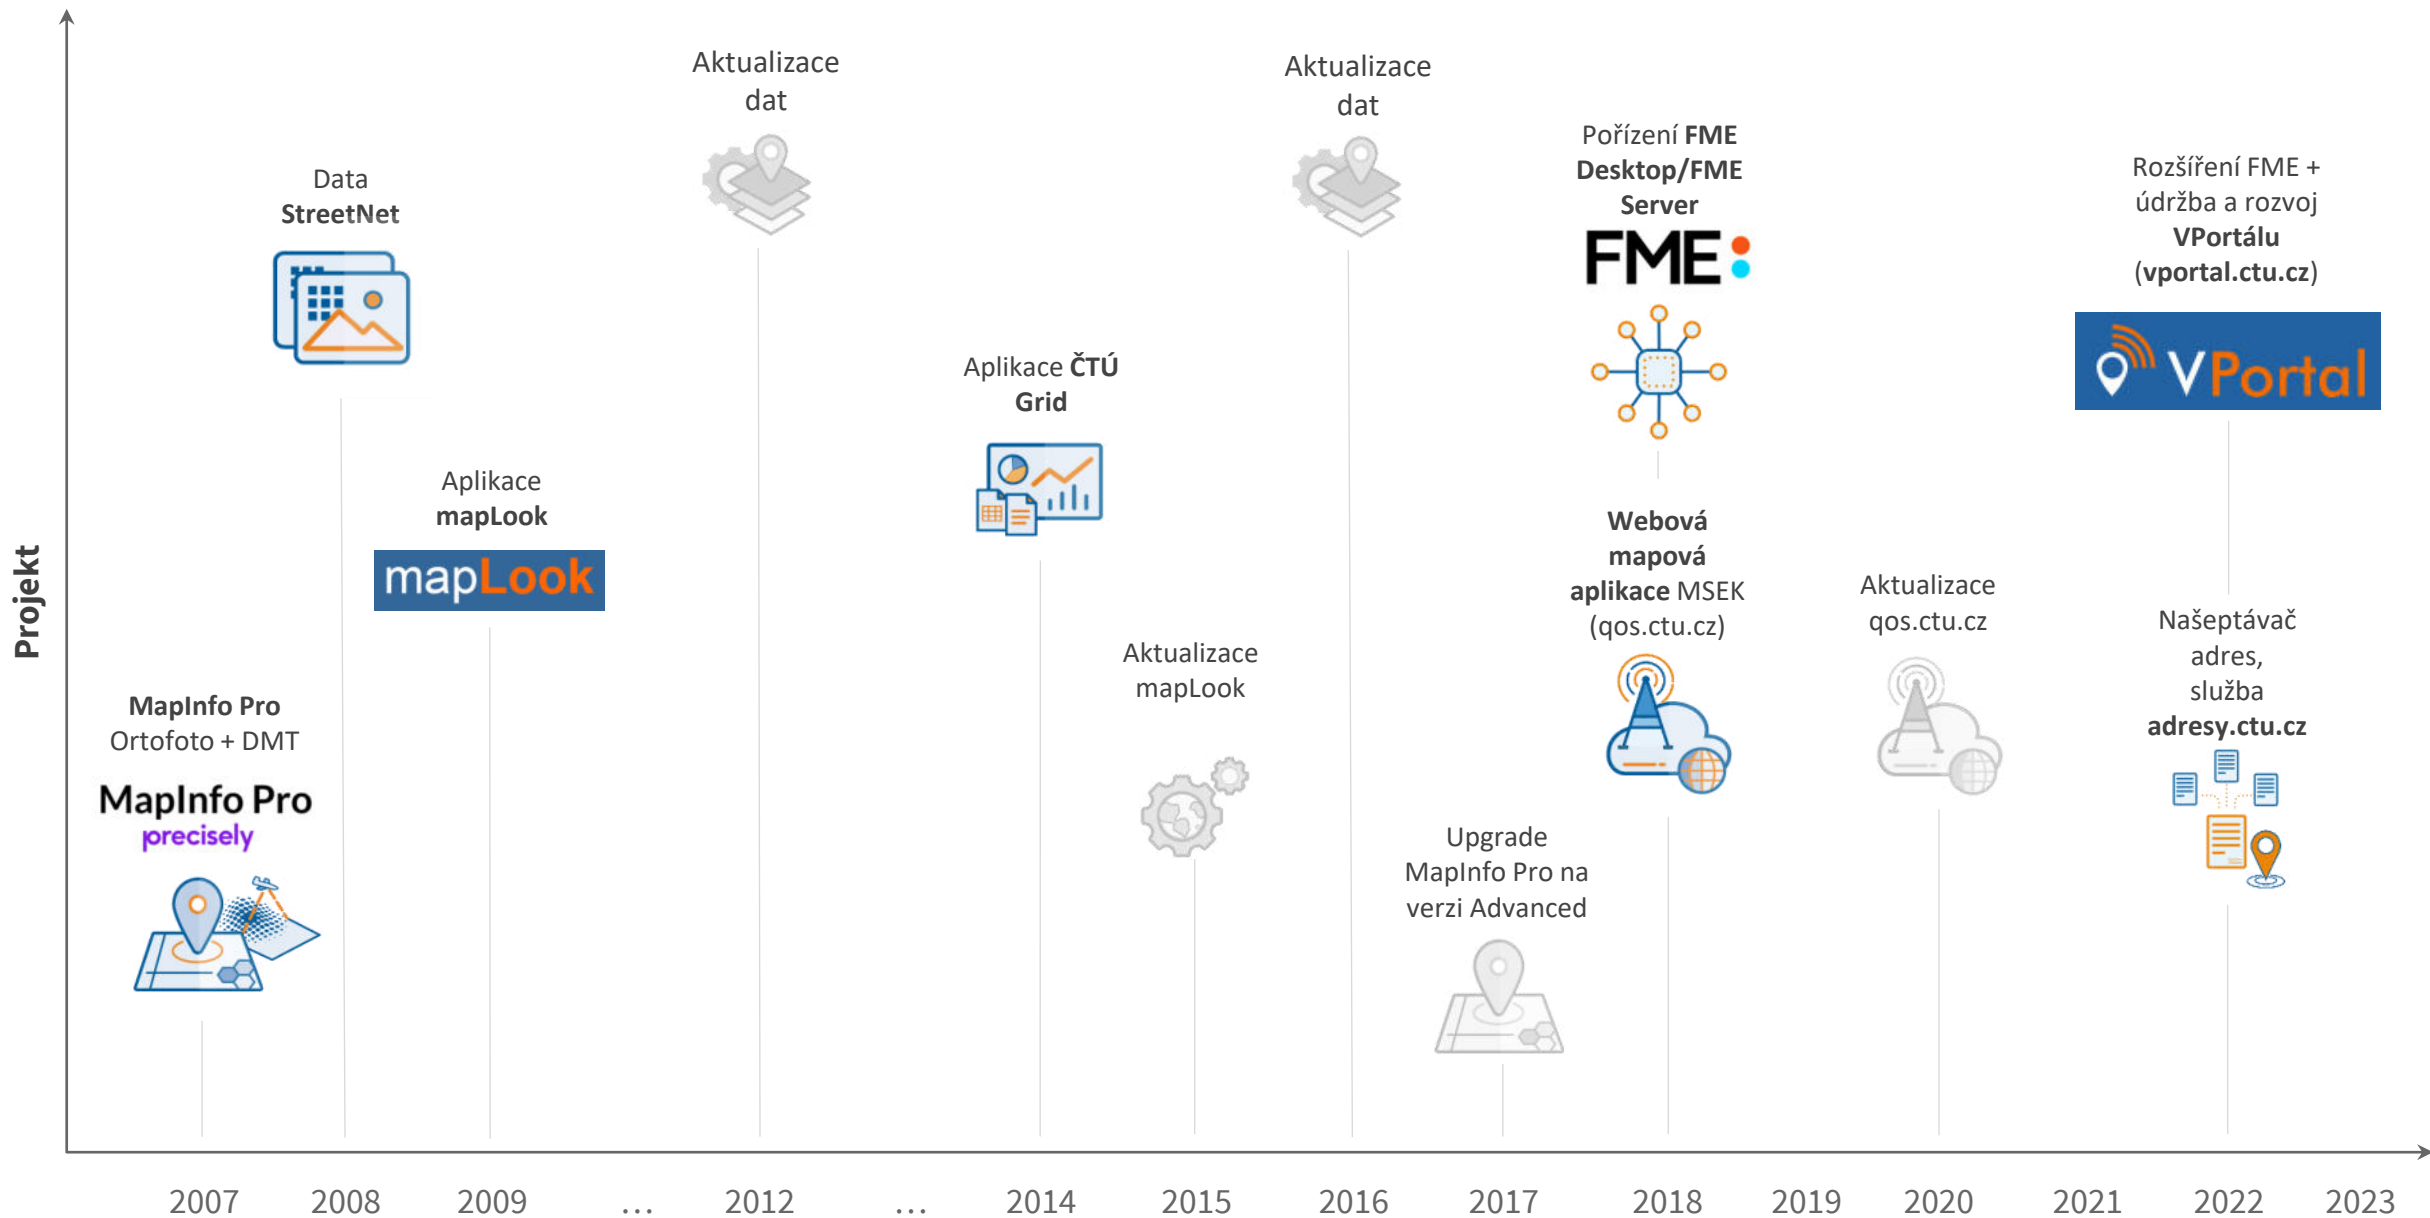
Projekt

Aktualizace dat

Aktualizace dat

Data StreetNet

Pořízení FME Desktop/FME Server

FME

Rozšíření FME + údržba a rozvoj VPortálu (vportal.ctu.cz)

VPortal

Aplikace ČTÚ Grid

Aplikace mapLook

mapLook

Webová mapová aplikace MSEK (qos.ctu.cz)

Aktualizace qos.ctu.cz

Aktualizace mapLook

Našeptávač adres, služba adresy.ctu.cz

MapInfo Pro Ortofoto + DMT

MapInfo Pro
precisely

Upgrade MapInfo Pro na verzi Advanced

2007 2008 2009 … 2012 … 2014 2015 2016 2017 2018 2019 2020 2021 2022 2023